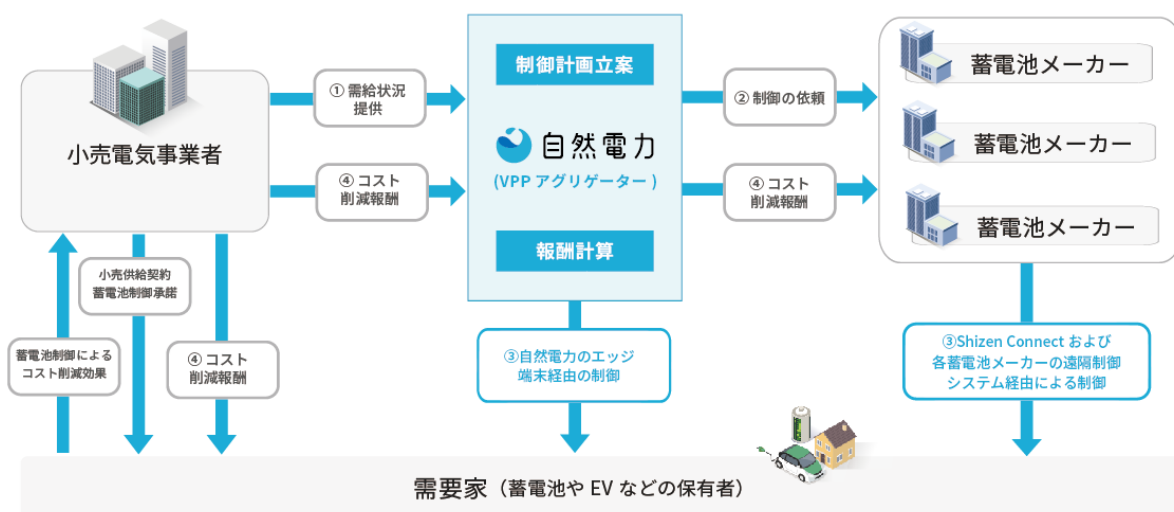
小売電気事業者

① 需給状況提供

④ コスト削減報酬

制御計画立案

自然電力

(VPP アグリゲーター)

報酬計算

② 制御の依頼

④ コスト削減報酬

蓄電池メーカー

蓄電池メーカー

蓄電池メーカー

小売供給契約
蓄電池制御承諾

蓄電池制御による
コスト削減効果

④ コスト
削減報酬

③自然電力のエッジ
端末経由の制御

③Shizen Connect および
各蓄電池メーカーの遠隔制御
システム経由による制御

需要家（蓄電池や EV などの保有者）